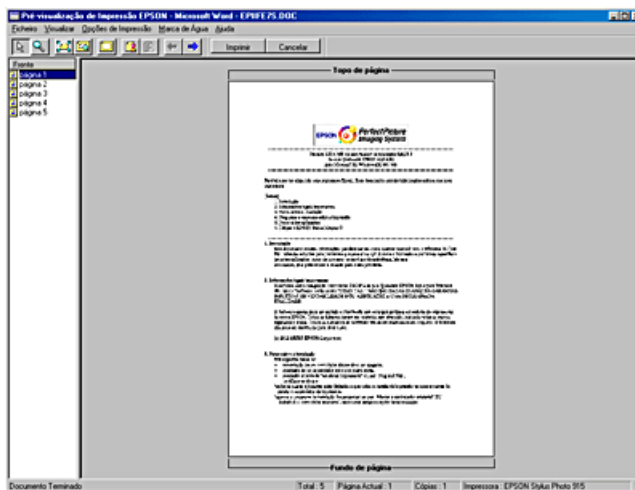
Pré-visualização de Impressão EPSON - Microsoft Word - EPIFE75.DOC

Ficheiro Visualizar Opções de Impressão Marca de Água Ajuda

Imprimir Cancelar

Frente
página 1
página 2
página 3
página 4
página 5

Topo de página

EPSON PerfectPicture Imaging System

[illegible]

Fundo de página

Documento Terminado Total : 5 Página Actual : 1 Cópias : 1 Impressora : EPSON Stylus Photo 915